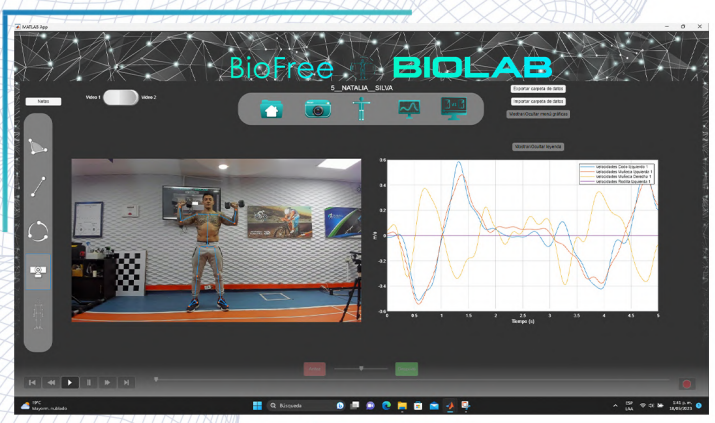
MATLAB App

BioFree BIOLAB

Video 1 Video 2

5__NATALIA__SILVA

Exportar carpeta de datos
Importar carpeta de datos
Mostrar/Ocultar menú gráficos
Mostrar/Ocultar leyenda

Velocidades Codo Izquierdo 1
Velocidades Muñeca Izquierdo 1
Velocidades Muñeca Derecho 1
Velocidades Rodilla Izquierdo 1

m/s

Tiempo (s)

0.6
0.4
0.2
0
-0.2
-0.4
-0.6

0 0.5 1 1.5 2 2.5 3 3.5 4 4.5 5

29°C
Mayorm. nublado

Búsqueda

ESP
LAA

3:45 p. m.
18/09/2023